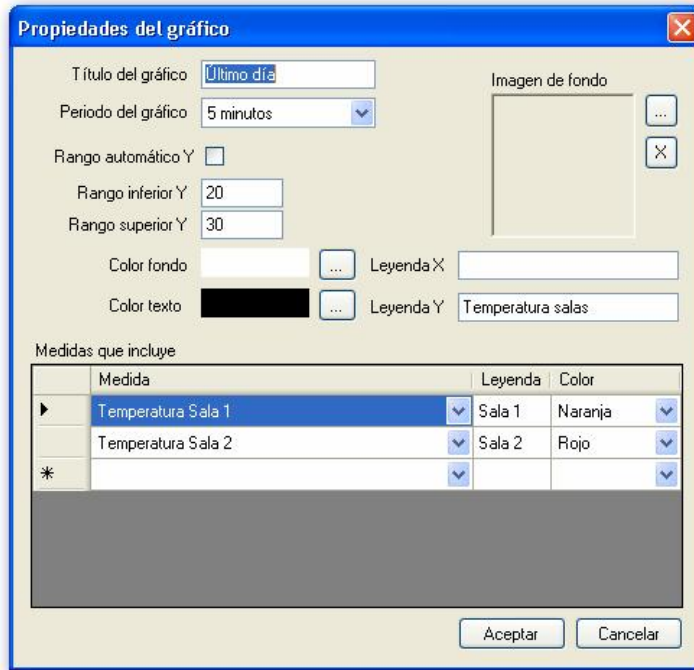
Propiedades del gráfico

Título del gráfico Último día

Periodo del gráfico 5 minutos

Rango automático Y

Rango inferior Y 20

Rango superior Y 30

Imagen de fondo

...

X

Color fondo ... Leyenda X

Color texto ... Leyenda Y Temperatura salas

Medidas que incluye

| | Medida | Leyenda | Color |
|---|---|---|---|
| ▶ | Temperatura Sala 1 | Sala 1 | Naranja |
| | Temperatura Sala 2 | Sala 2 | Rojo |
| * | | | |

Aceptar Cancelar